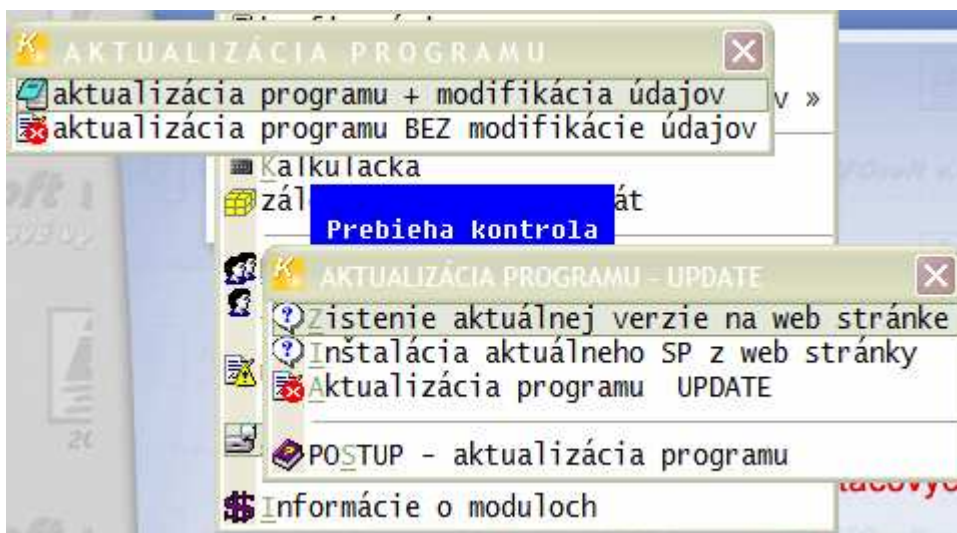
AKTUALIZÁCIA PROGRAMU

aktualizácia programu + modifikácia údajov

aktualizácia programu BEZ modifikácie údajov

v »

Kalkulacka

zál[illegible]át

Prebieha kontrola

AKTUALIZÁCIA PROGRAMU - UPDATE

Zistenie aktuálnej verzie na web stránke

Inštalácia aktuálneho SP z web stránky

Aktualizácia programu UPDATE

POSTUP - aktualizácia programu

Informácie o moduloch